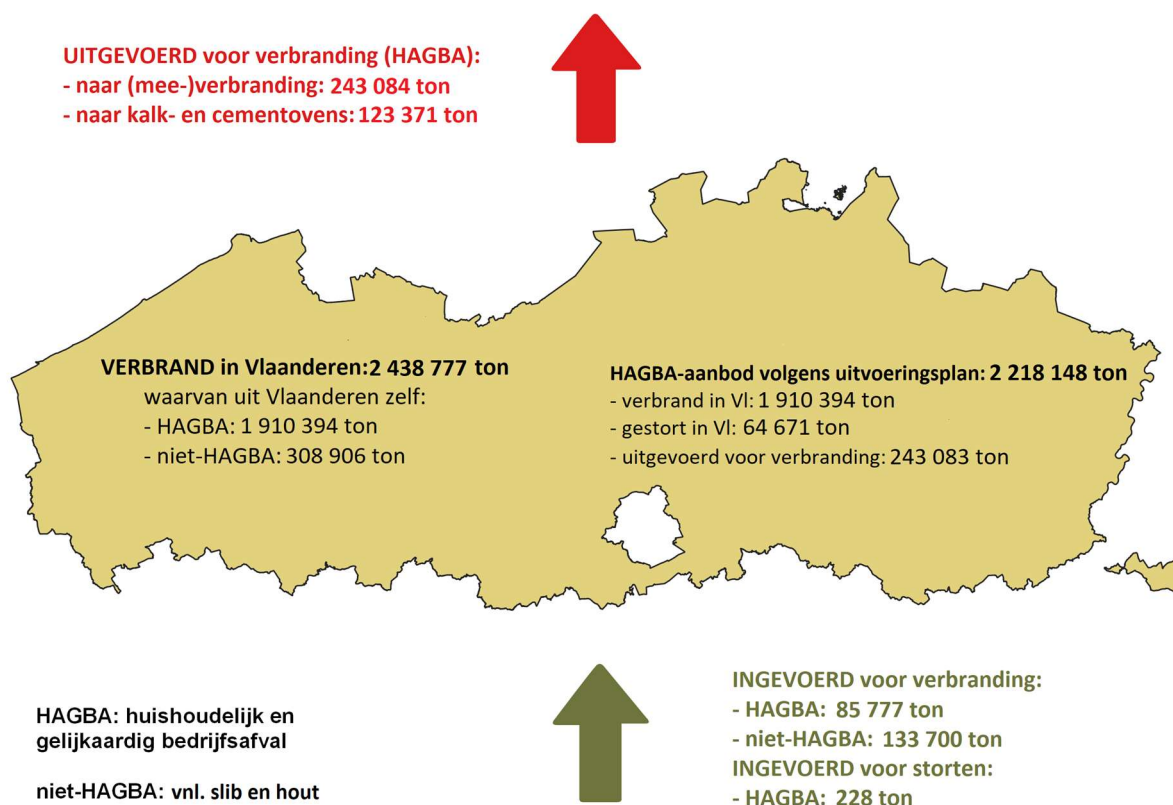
UITGEVOERD voor verbranding (HAGBA):
- naar (mee-)verbranding: 243 084 ton
- naar kalk- en cementovens: 123 371 ton

VERBRAND in Vlaanderen: 2 438 777 ton
waarvan uit Vlaanderen zelf:
- HAGBA: 1 910 394 ton
- niet-HAGBA: 308 906 ton

HAGBA-aanbod volgens uitvoeringsplan: 2 218 148 ton
- verbrand in Vl: 1 910 394 ton
- gestort in Vl: 64 671 ton
- uitgevoerd voor verbranding: 243 083 ton

HAGBA: huishoudelijk en gelijkaardig bedrijfsafval

niet-HAGBA: vnl. slib en hout

INGEVOERD voor verbranding:
- HAGBA: 85 777 ton
- niet-HAGBA: 133 700 ton
INGEVOERD voor storten:
- HAGBA: 228 ton